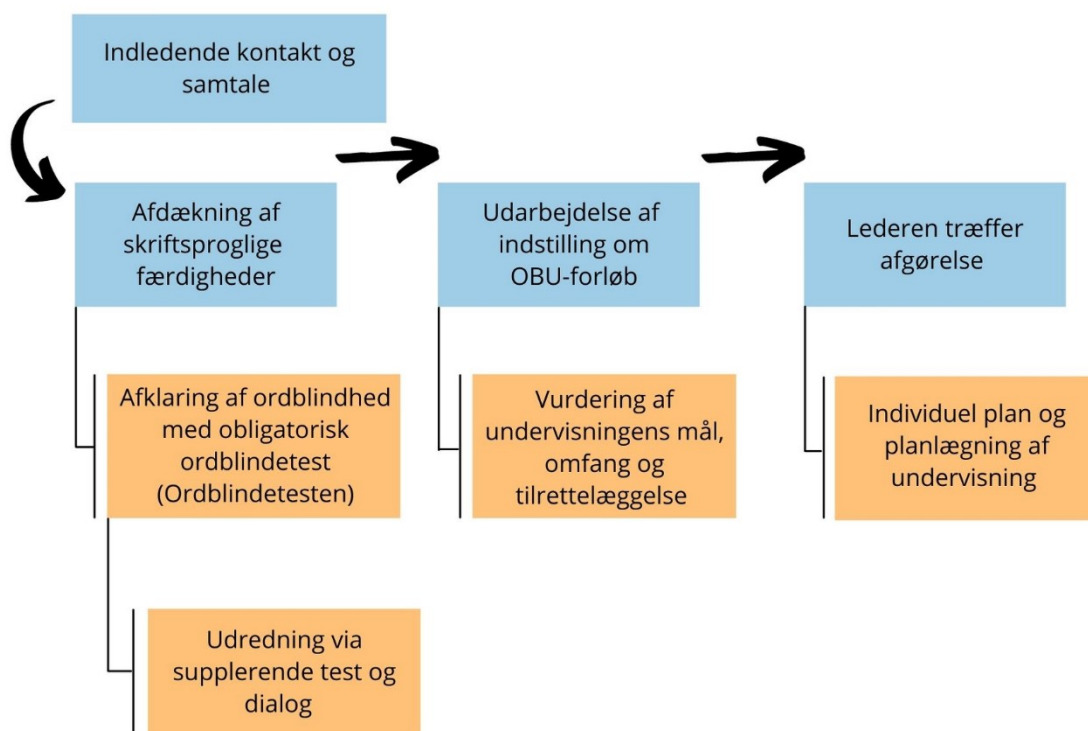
Indledende kontakt og samtale

Afdækning af skriftsproglige færdigheder

Afklaring af ordblindhed med obligatorisk ordblindetest (Ordblindetesten)

Udredning via supplerende test og dialog

Udarbejdelse af indstilling om OBU-forløb

Vurdering af undervisningens mål, omfang og tilrettelæggelse

Lederen træffer afgørelse

Individuel plan og planlægning af undervisning